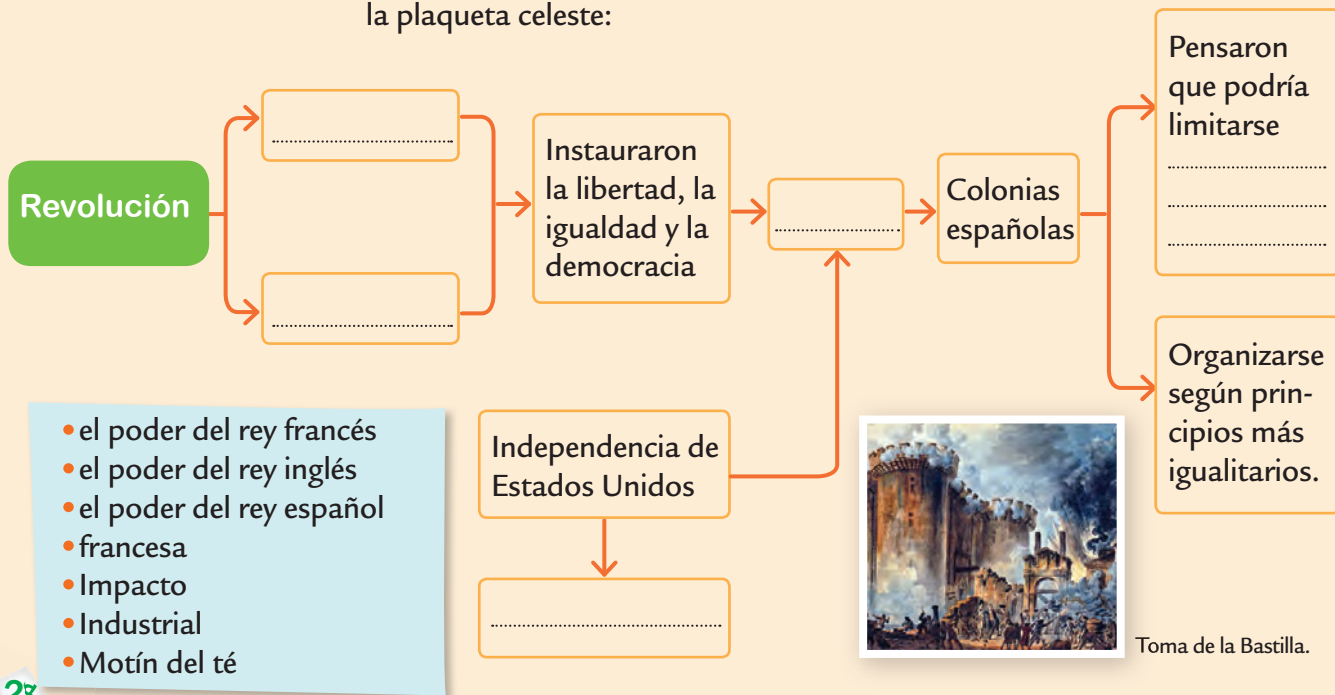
la plaqueta celeste:

Revolución

Instauraron la libertad, la igualdad y la democracia

Colonias españolas

Pensaron que podría limitarse

Organizarse según principios más igualitarios.

Independencia de Estados Unidos

- el poder del rey francés
- el poder del rey inglés
- el poder del rey español
- francesa
- Impacto
- Industrial
- Motín del té

Toma de la Bastilla.

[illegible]